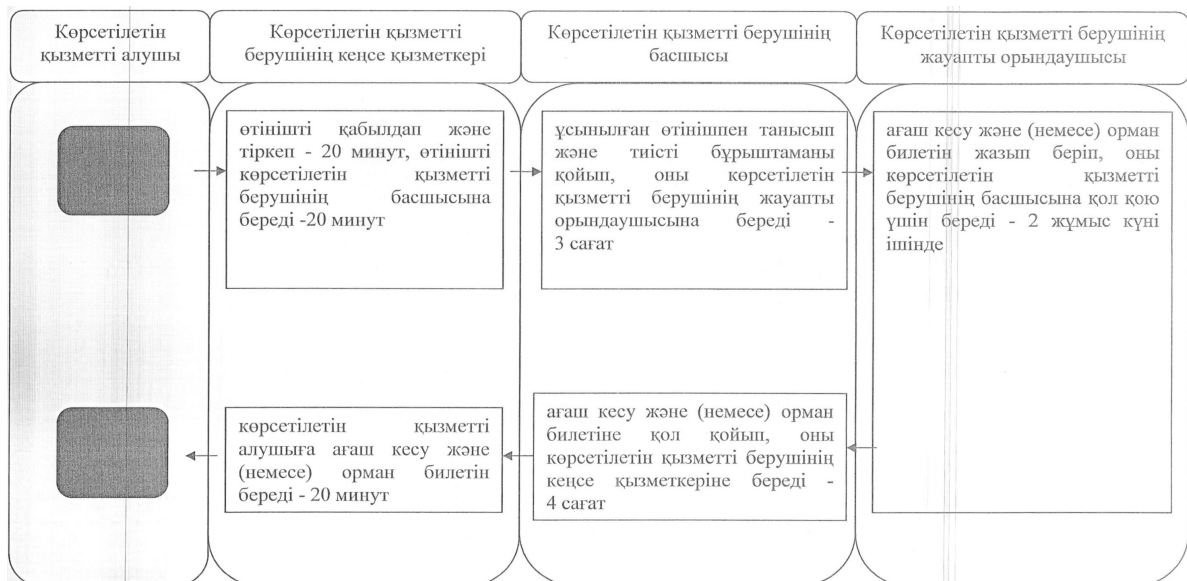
Көрсетілетін қызметті алушы

Көрсетілетін қызметті берушінің кеңсе қызметкері

Көрсетілетін қызметті берушінің басшысы

Көрсетілетін қызметті берушінің жауапты орындаушысы

өтінішті қабылдап және тіркеп - 20 минут, өтінішті көрсетілетін қызметті берушінің басшысына береді -20 минут

ұсынылған өтінішпен танысып және тиісті бұрыштаманы қойып, оны көрсетілетін қызметті берушінің жауапты орындаушысына береді - 3 сағат

ағаш кесу және (немесе) орман билетін жазып беріп, оны көрсетілетін қызметті берушінің басшысына қол қою үшін береді - 2 жұмыс күні ішінде

ағаш кесу және (немесе) орман билетіне қол қойып, оны көрсетілетін қызметті берушінің кеңсе қызметкеріне береді - 4 сағат

көрсетілетін қызметті алушыға ағаш кесу және (немесе) орман билетін береді - 20 минут